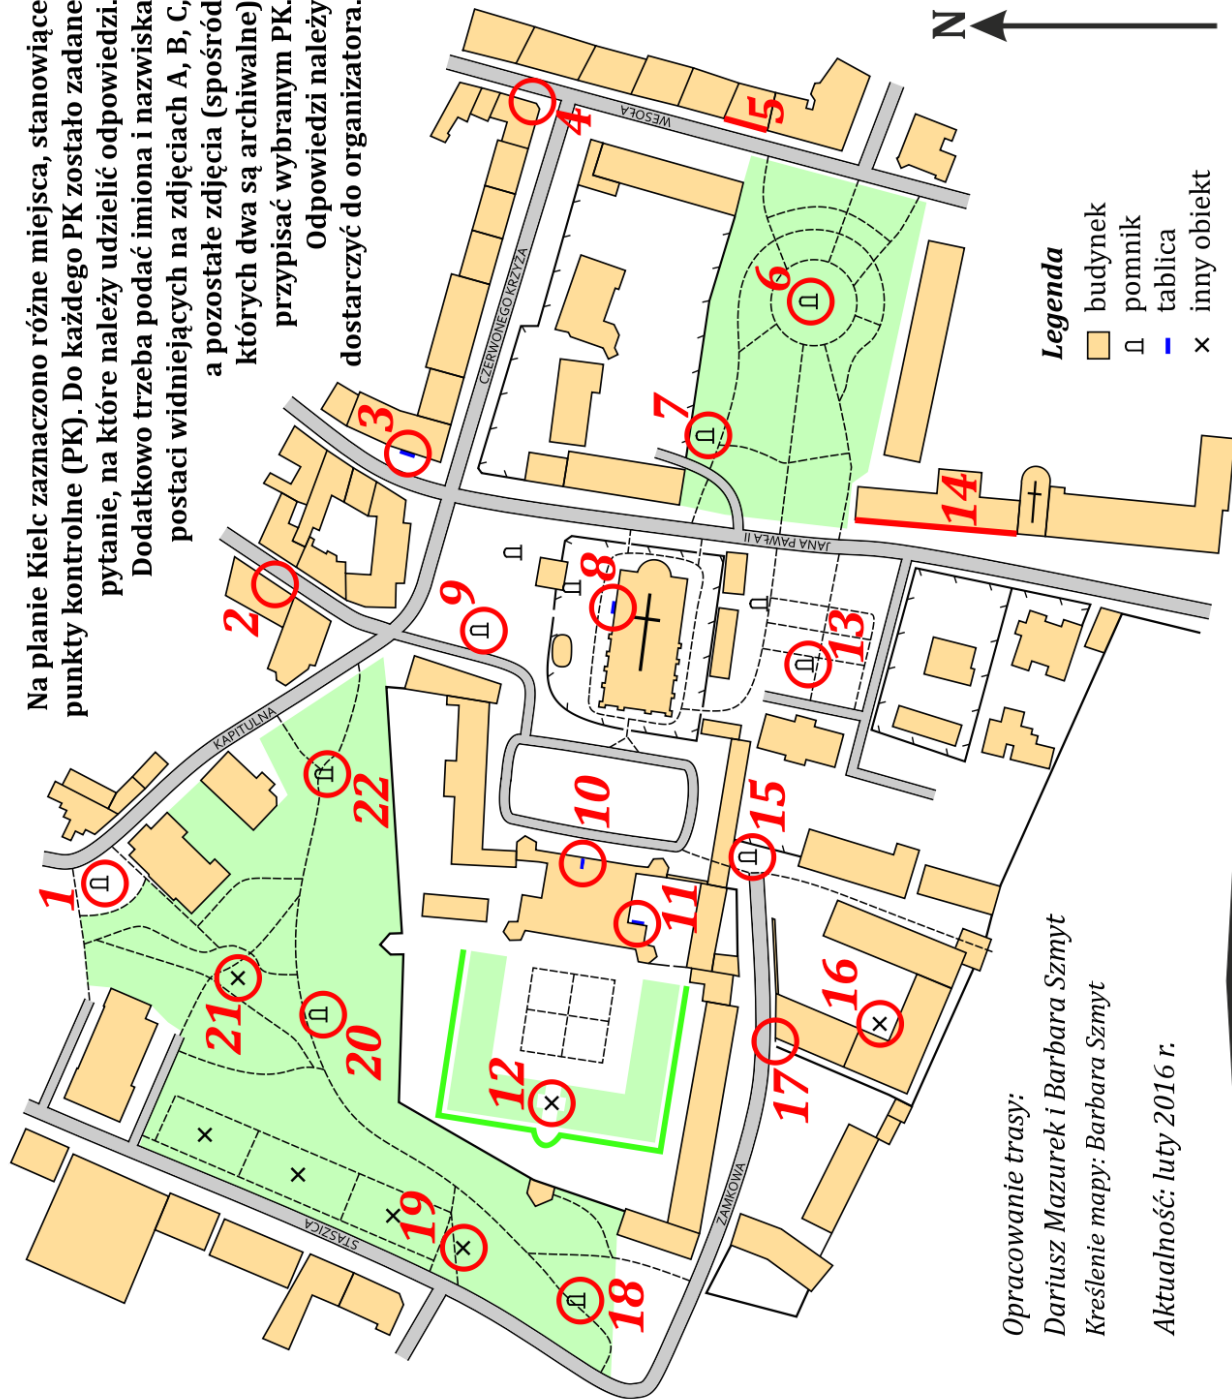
Na planie Kielc zaznaczono różne miejsca, stanowiące punkty kontrolne (PK). Do każdego PK zostało zadane pytanie, na które należy udzielić odpowiedzi. Dodatkowo trzeba podać imiona i nazwiska postaci widniejących na zdjęciach A, B, C, a pozostałe zdjęcia (spośród których dwa są archiwalne) przypisać wybranym PK. Odpowiedzi należy dostarczyć do organizatora.

N

WESOŁA
CZERWONEGO KRZYŻA
JANA PAWŁA II
KAPITULNA
STASZICA
ZAMKOWA

1
2
3
4
5
6
7
8
9
10
11
12
13
14
15
16
17
18
19
20
21
22

Legenda
budynek
pomnik
tablica
inny obiekt

Opracowanie trasy:
Dariusz Mazurek i Barbara Szmyt
Kreślenie mapy: Barbara Szmyt

Aktualność: luty 2016 r.